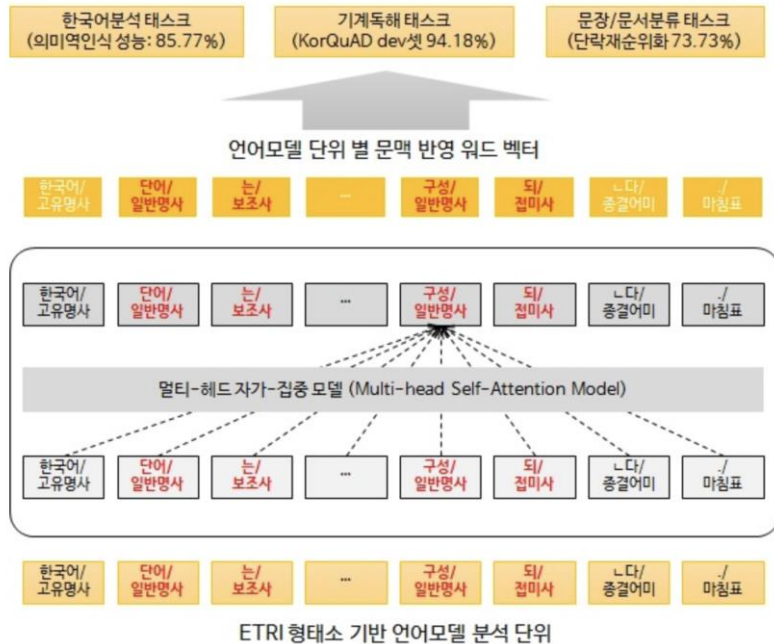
한국어분석 태스크
(의미역인식 성능: 85.77%)

기계독해 태스크
(KorQuAD dev셋 94.18%)

문장/문서분류 태스크
(단락재순위화 73.73%)

언어모델 단위 별 문맥 반영 워드 벡터

한국어/
고유명사

단어/
일반명사

는/
보조사

...

구성/
일반명사

되/
접미사

ㄴ다/
종결어미

./
마침표

한국어/
고유명사

단어/
일반명사

는/
보조사

...

구성/
일반명사

되/
접미사

ㄴ다/
종결어미

./
마침표

멀티-헤드 자가-집중 모델 (Multi-head Self-Attention Model)

한국어/
고유명사

단어/
일반명사

는/
보조사

...

구성/
일반명사

되/
접미사

ㄴ다/
종결어미

./
마침표

한국어/
고유명사

단어/
일반명사

는/
보조사

...

구성/
일반명사

되/
접미사

ㄴ다/
종결어미

./
마침표

ETRI 형태소 기반 언어모델 분석 단위